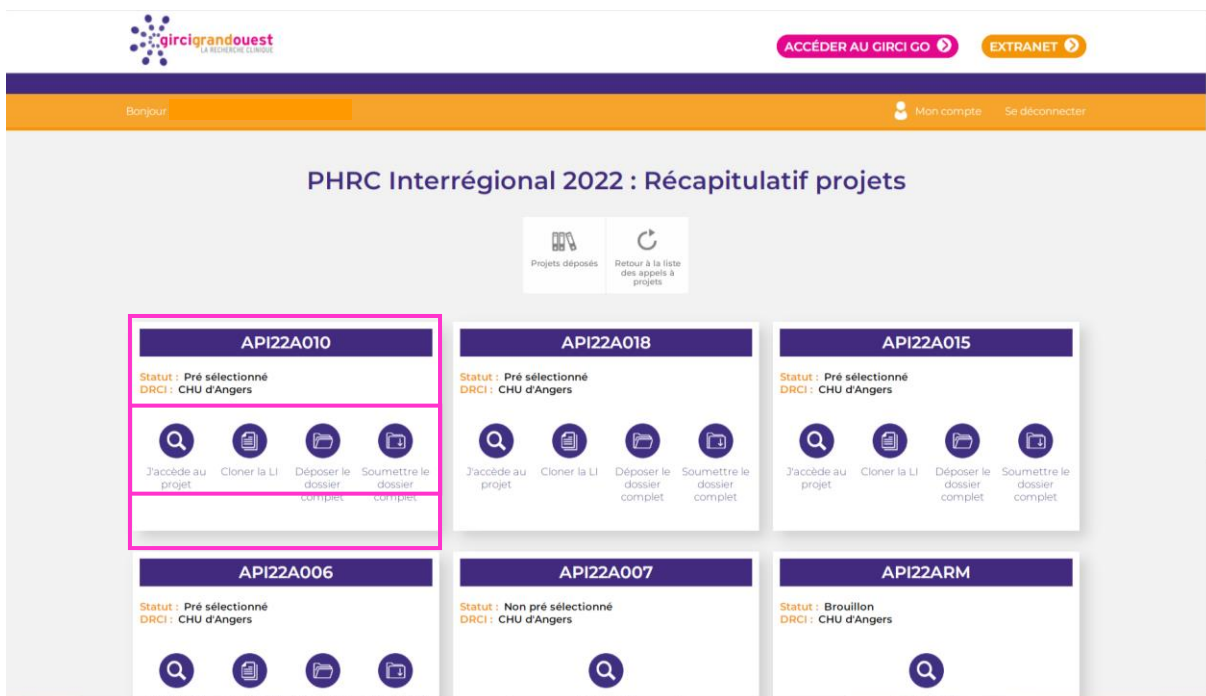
girci grand ouest
LA RECHERCHE CLINIQUE

ACCÉDER AU GIRCI GO

EXTRANET

Bonjour

Mon compte

Se déconnecter

PHRC Interrégional 2022 : Récapitulatif projets

Projets déposés

Retour à la liste des appels à projets

API22A010

Statut : Pré sélectionné
DRCI : CHU d'Angers

J'accède au projet

Cloner la LI

Déposer le dossier complet

Soumettre le dossier complet

API22A018

Statut : Pré sélectionné
DRCI : CHU d'Angers

J'accède au projet

Cloner la LI

Déposer le dossier complet

Soumettre le dossier complet

API22A015

Statut : Pré sélectionné
DRCI : CHU d'Angers

J'accède au projet

Cloner la LI

Déposer le dossier complet

Soumettre le dossier complet

API22A006

Statut : Pré sélectionné
DRCI : CHU d'Angers

API22A007

Statut : Non pré sélectionné
DRCI : CHU d'Angers

API22ARM

Statut : Brouillon
DRCI : CHU d'Angers